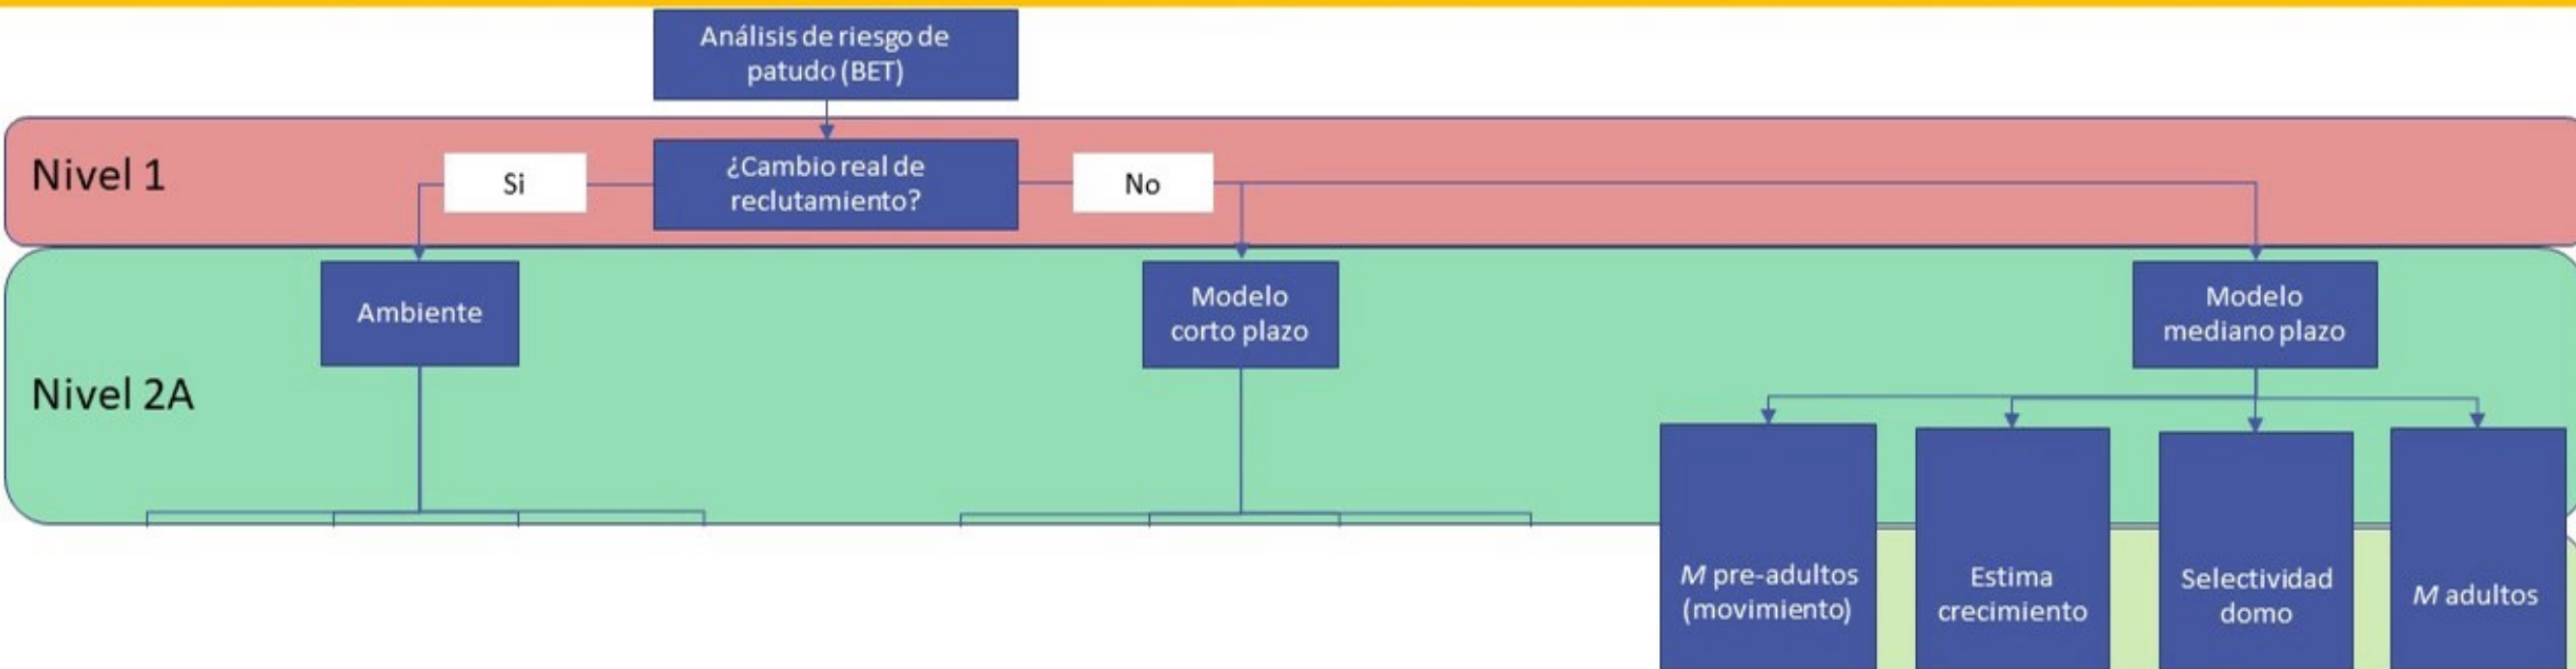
Análisis de riesgo de patudo (BET)

Nivel 1

Si

¿Cambio real de reclutamiento?

No

Ambiente

Modelo corto plazo

Modelo mediano plazo

Nivel 2A

*M* pre-adultos (movimiento)

Estima crecimiento

Selectividad domo

*M* adultos